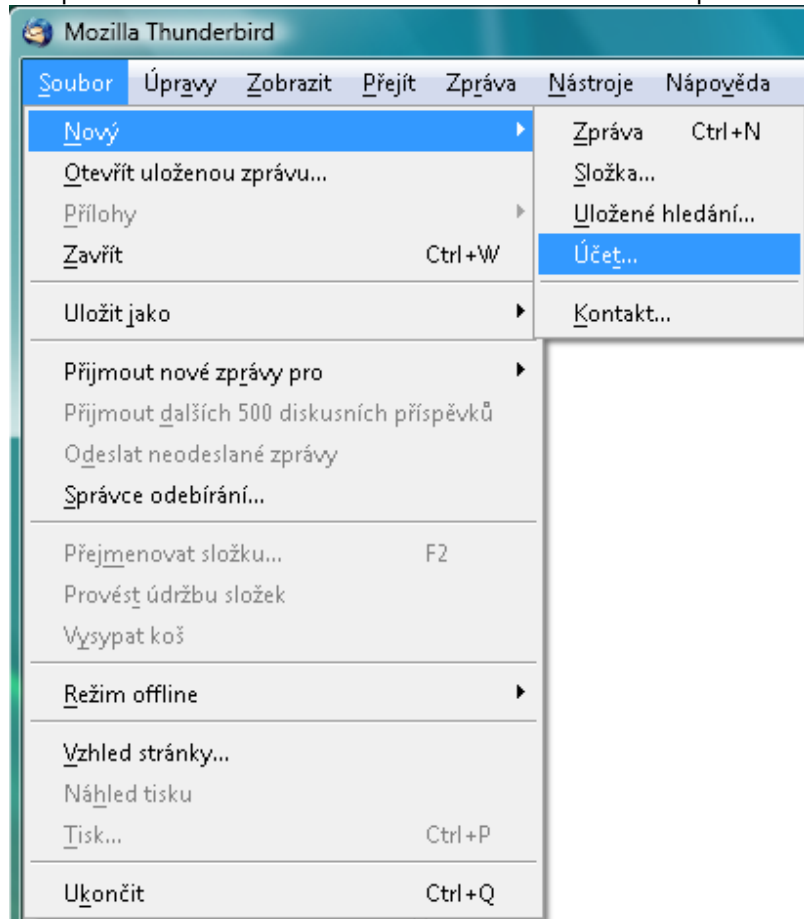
Mozilla Thunderbird

Soubor Úpravy Zobrazit Přejít Zpráva Nástroje Nápověda

Nový
Otevřít uloženou zprávu...
Přílohy
Zavřít Ctrl+W

Uložit jako

Přijmout nové zprávy pro
Přijmout dalších 500 diskusních příspěvků
Odeslat neodeslané zprávy
Správce odebírání...

Přejmenovat složku... F2
Provést údržbu složek
Vysypat koš

Režim offline

Vzhled stránky...
Náhled tisku
Tisk... Ctrl+P

Ukončit Ctrl+Q

Zpráva Ctrl+N
Složka...
Uložené hledání...
Účet...

Kontakt...